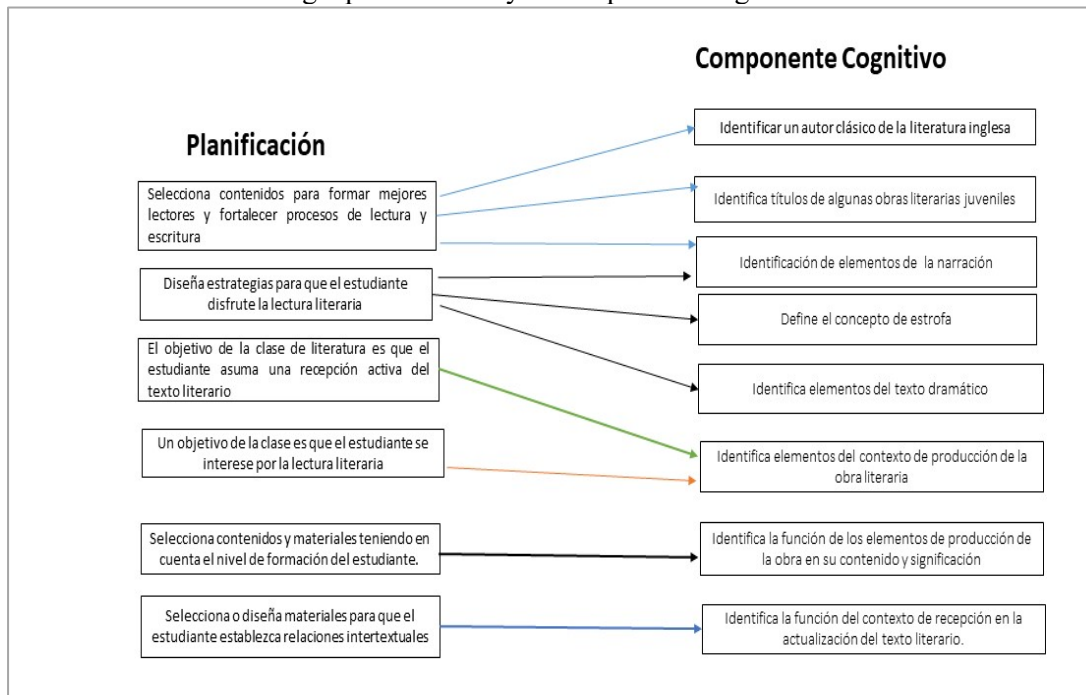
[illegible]

Componente Cognitivo

Planificación

Identificar un autor clásico de la literatura inglesa

Selecciona contenidos para formar mejores lectores y fortalecer procesos de lectura y escritura

Identifica títulos de algunas obras literarias juveniles

Identificación de elementos de la narración

Diseña estrategias para que el estudiante disfrute la lectura literaria

Define el concepto de estrofa

El objetivo de la clase de literatura es que el estudiante asuma una recepción activa del texto literario

Identifica elementos del texto dramático

Un objetivo de la clase es que el estudiante se interese por la lectura literaria

Identifica elementos del contexto de producción de la obra literaria

Selecciona contenidos y materiales teniendo en cuenta el nivel de formación del estudiante.

Identifica la función de los elementos de producción de la obra en su contenido y significación

Selecciona o diseña materiales para que el estudiante establezca relaciones intertextuales

Identifica la función del contexto de recepción en la actualización del texto literario.